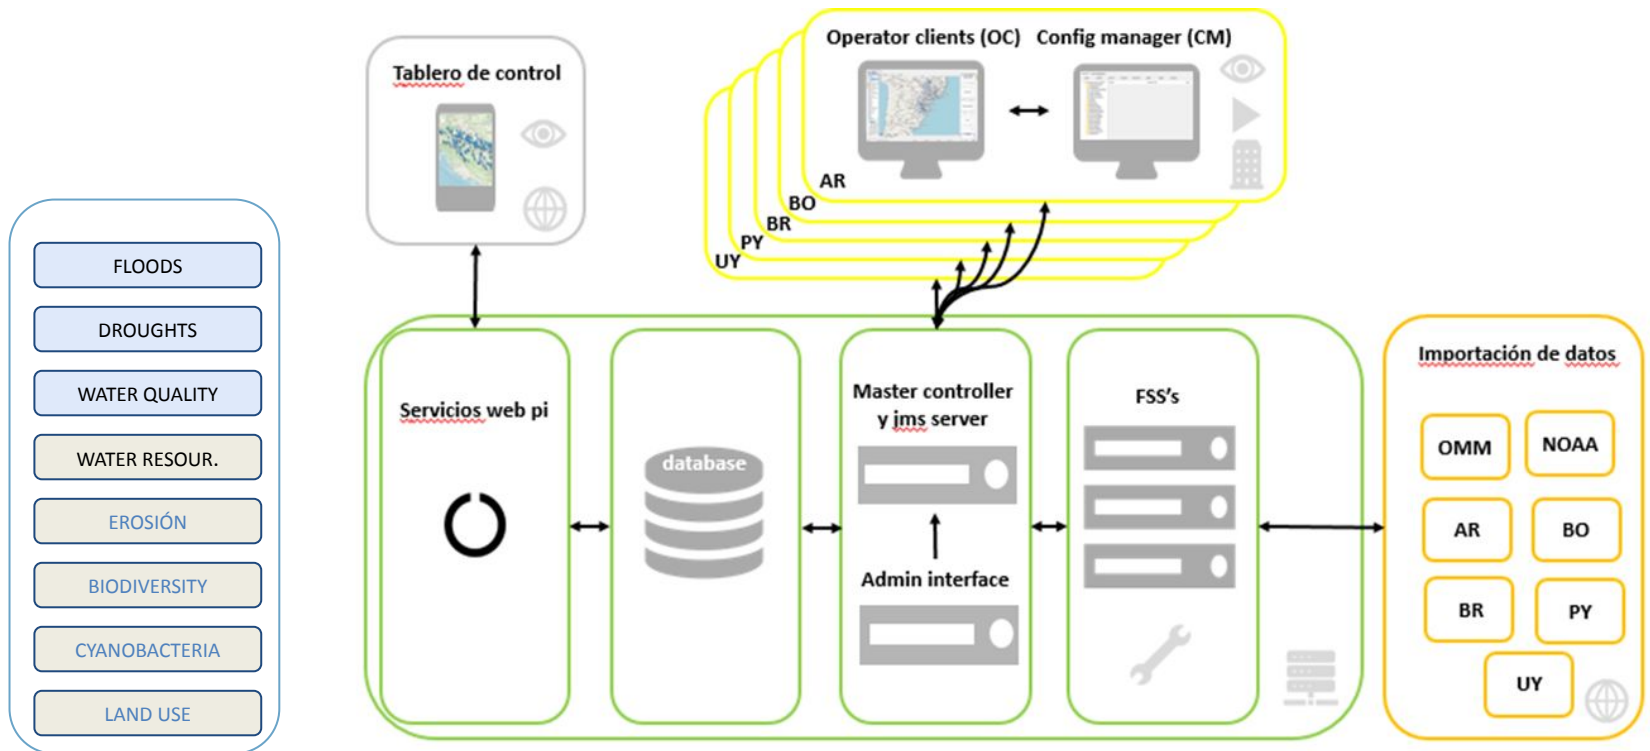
FLOODS
DROUGHTS
WATER QUALITY
WATER RESOUR.
EROSIÓN
BIODIVERSITY
CYANOBACTERIA
LAND USE

Tablero de control

Operator clients (OC) Config manager (CM)

AR
BO
BR
PY
UY

Servicios web pi

database

Master controller y jms server

Admin interface

FSS's

Importación de datos

OMM
NOAA
AR
BO
BR
PY
UY